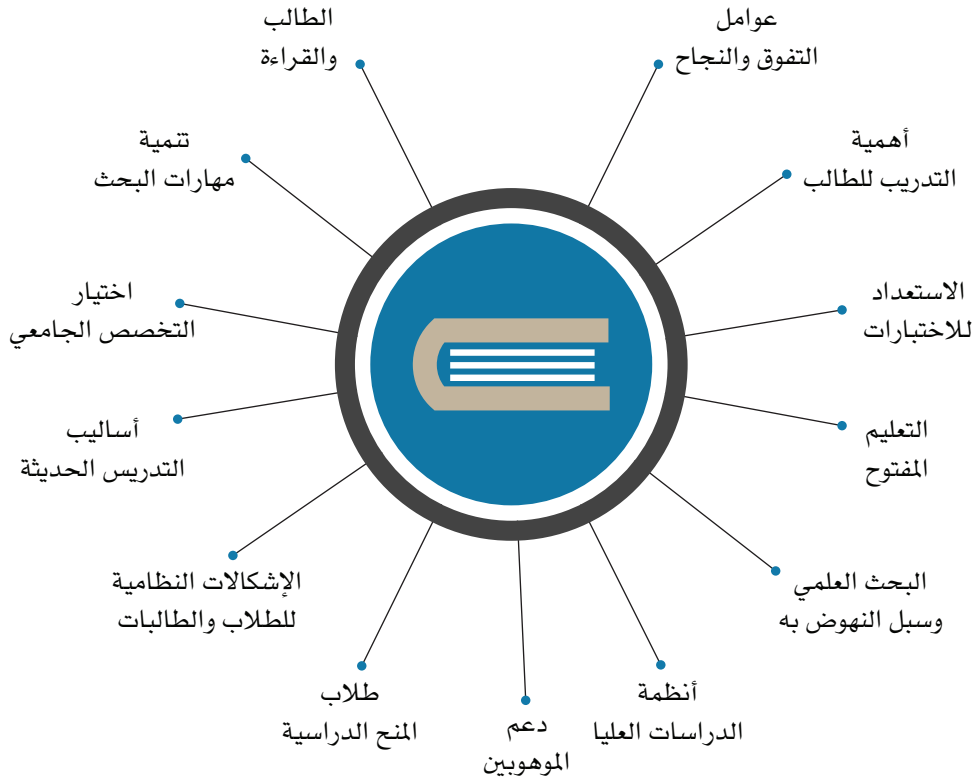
عوامل
التفوق والنجاح

الطالب
والقراءة

أهمية
التدريب للطالب

تنمية
مهارات البحث

الاستعداد
للاختبارات

اختيار
التخصص الجامعي

التعليم
المفتوح

أساليب
التدريس الحديثة

البحث العلمي
وسبل النهوض به

الإشكالات النظامية
للطلاب والطالبات

أنظمة
الدراسات العليا

طلاب
المنح الدراسية

دعم
الموهوبين